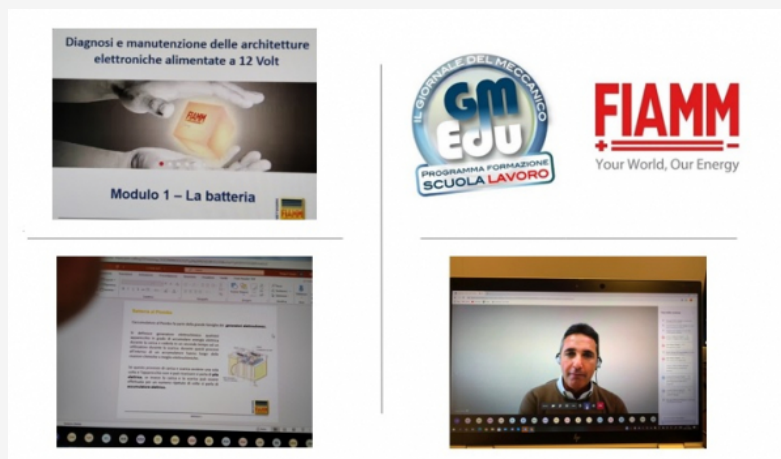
Diagnosi e manutenzione delle architetture elettroniche alimentate a 12 Volt

FIAMM

Modulo 1 – La batteria

IL GIORNALE DEL MECCANICO
GM EDU
PROGRAMMA FORMAZIONE
SCUOLA LAVORO

FIAMM
Your World, Our Energy

Batterie al Piombo

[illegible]